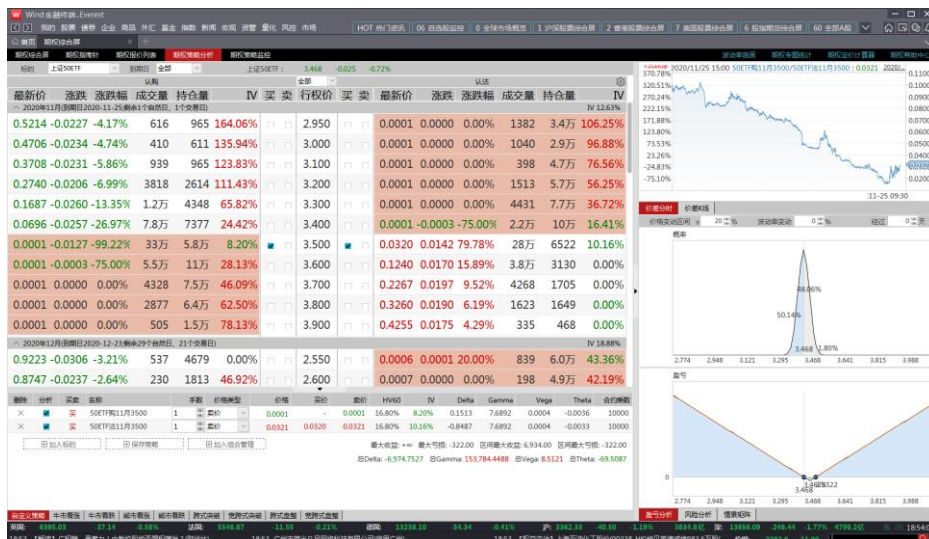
Wind金融终端.Everest

我的 股票 债券 企业 商品 外汇 基金 指数 新闻 宏观 资管 量化 风控 市场

HOT 热门话题 | 06 自选股监控 | 0 全球市场概览 | 1 沪深股票综合屏 | 2 香港股票综合屏 | 7 美国股票综合屏 | 6 期指期货综合屏 | 60 全部A股

首页 期权综合屏

期权综合屏 期权报价T型 期权报价列表 期权策略分析 期权策略监控

标的 上证50ETF 到期日 全部 上证50ETF: 3.468 -0.025 -0.72% 全部

认购 认沽

| 最新价 | 涨跌 | 涨跌幅 | 成交量 | 持仓量 | IV | 买 | 卖 | 行权价 | 买 | 卖 | 最新价 | 涨跌 | 涨跌幅 | 成交量 | 持仓量 | IV |
|---|---|---|---|---|---|---|---|---|---|---|---|---|---|---|---|---|
| 2020年11月(到期日2020-11-25,剩余1个自然日，1个交易日) | | | | | | | | | | | | | | | | IV 12.63% |
| 0.5214 | -0.0227 | -4.17% | 616 | 965 | 164.06% | | | 2.950 | | | 0.0001 | 0.0000 | 0.00% | 1382 | 3.4万 | 106.25% |
| 0.4706 | -0.0234 | -4.74% | 410 | 611 | 135.94% | | | 3.000 | | | 0.0001 | 0.0000 | 0.00% | 1040 | 2.9万 | 96.88% |
| 0.3708 | -0.0231 | -5.86% | 939 | 965 | 123.83% | | | 3.100 | | | 0.0001 | 0.0000 | 0.00% | 398 | 4.7万 | 76.56% |
| 0.2740 | -0.0206 | -6.99% | 3818 | 2614 | 111.43% | | | 3.200 | | | 0.0001 | 0.0000 | 0.00% | 1513 | 5.7万 | 56.25% |
| 0.1687 | -0.0260 | -13.35% | 1.2万 | 4348 | 65.82% | | | 3.300 | | | 0.0001 | 0.0000 | 0.00% | 4431 | 7.7万 | 36.72% |
| 0.0696 | -0.0257 | -26.97% | 7.8万 | 7377 | 24.42% | | | 3.400 | | | 0.0001 | -0.0003 | -75.00% | 2.2万 | 10万 | 16.41% |
| 0.0001 | -0.0127 | -99.22% | 33万 | 5.8万 | 8.20% | | | 3.500 | | | 0.0320 | 0.0142 | 79.78% | 28万 | 6522 | 10.16% |
| 0.0001 | -0.0003 | -75.00% | 5.5万 | 11万 | 28.13% | | | 3.600 | | | 0.1240 | 0.0170 | 15.89% | 3.8万 | 3130 | 0.00% |
| 0.0001 | 0.0000 | 0.00% | 4328 | 7.5万 | 46.09% | | | 3.700 | | | 0.2267 | 0.0197 | 9.52% | 4268 | 1705 | 0.00% |
| 0.0001 | 0.0000 | 0.00% | 2877 | 6.4万 | 62.50% | | | 3.800 | | | 0.3260 | 0.0190 | 6.19% | 1623 | 1649 | 0.00% |
| 0.0001 | 0.0000 | 0.00% | 505 | 1.5万 | 78.13% | | | 3.900 | | | 0.4255 | 0.0175 | 4.29% | 335 | 468 | 0.00% |
| 2020年12月(到期日2020-12-23,剩余29个自然日，21个交易日) | | | | | | | | | | | | | | | | IV 18.88% |
| 0.9223 | -0.0306 | -3.21% | 537 | 4679 | 0.00% | | | 2.550 | | | 0.0006 | 0.0001 | 20.00% | 839 | 6.0万 | 43.36% |
| 0.8747 | -0.0237 | -2.64% | 230 | 1813 | 46.92% | | | 2.600 | | | 0.0007 | 0.0000 | 0.00% | 198 | 4.9万 | 42.19% |

| 删除 | 分析 | 买卖 | 名称 | 手数 | 价格类型 | 价格 | 买价 | 卖价 | HV60 | IV | Delta | Gamma | Vega | Theta | 合约乘数 |
|---|---|---|---|---|---|---|---|---|---|---|---|---|---|---|---|
| × | | 买 | 50ETF购11月3500 | 1 | 卖价 | 0.0001 | - | 0.0001 | 16.80% | 8.20% | 0.1513 | 7.6892 | 0.0004 | -0.0036 | 10000 |
| × | | 买 | 50ETF沽11月3500 | 1 | 卖价 | 0.0321 | 0.0320 | 0.0321 | 16.80% | 10.16% | -0.8487 | 7.6892 | 0.0004 | -0.0033 | 10000 |

加入标的 保存策略 加入组合管理

最大收益: +∞ 最大亏损: -322.00 区间最大收益: 6,934.00 区间最大亏损: -322.00

总Delta: -6,974.7527 总Gamma: 153.784.4488 总Vega: 8.5121 总Theta: -69.5087

2020/11/25 10:58 50ETF购11月3500/50ETF沽11月3500 : 0.0321

370.78% 320.51% 270.24% 222.15% 171.88% 123.80% 73.53% 23.26% -24.83% -75.10%

0.1100 0.1000 0.0900 0.0800 0.0700 0.0600 0.0500 0.0400 0.0300 0.0200

11-25 09:30

价差分析 价差K线

价格变动区间 ± 20 % 波动率变动 0 % 经过 0 天

概率

48.06% 50.14% 1.80% 3.468

2.774 2.948 3.121 3.295 3.468 3.641 3.815 3.988

盈亏

-1.93 -3.468

0

2.774 2.948 3.121 3.295 3.468 3.641 3.815 3.988

盈亏分析 风险分析 情景矩阵

自定义策略 牛市看涨 牛市看跌 熊市看涨 熊市看跌 跨式突破 宽跨式突破 跨式盘整 宽跨式盘整

新闻: 6395.03 -37.14 -0.58% 新闻: 5546.87 -11.65 -0.21% 道琼: 13238.10 -54.34 -0.41% 沪: 3362.33 -40.50 -1.19%